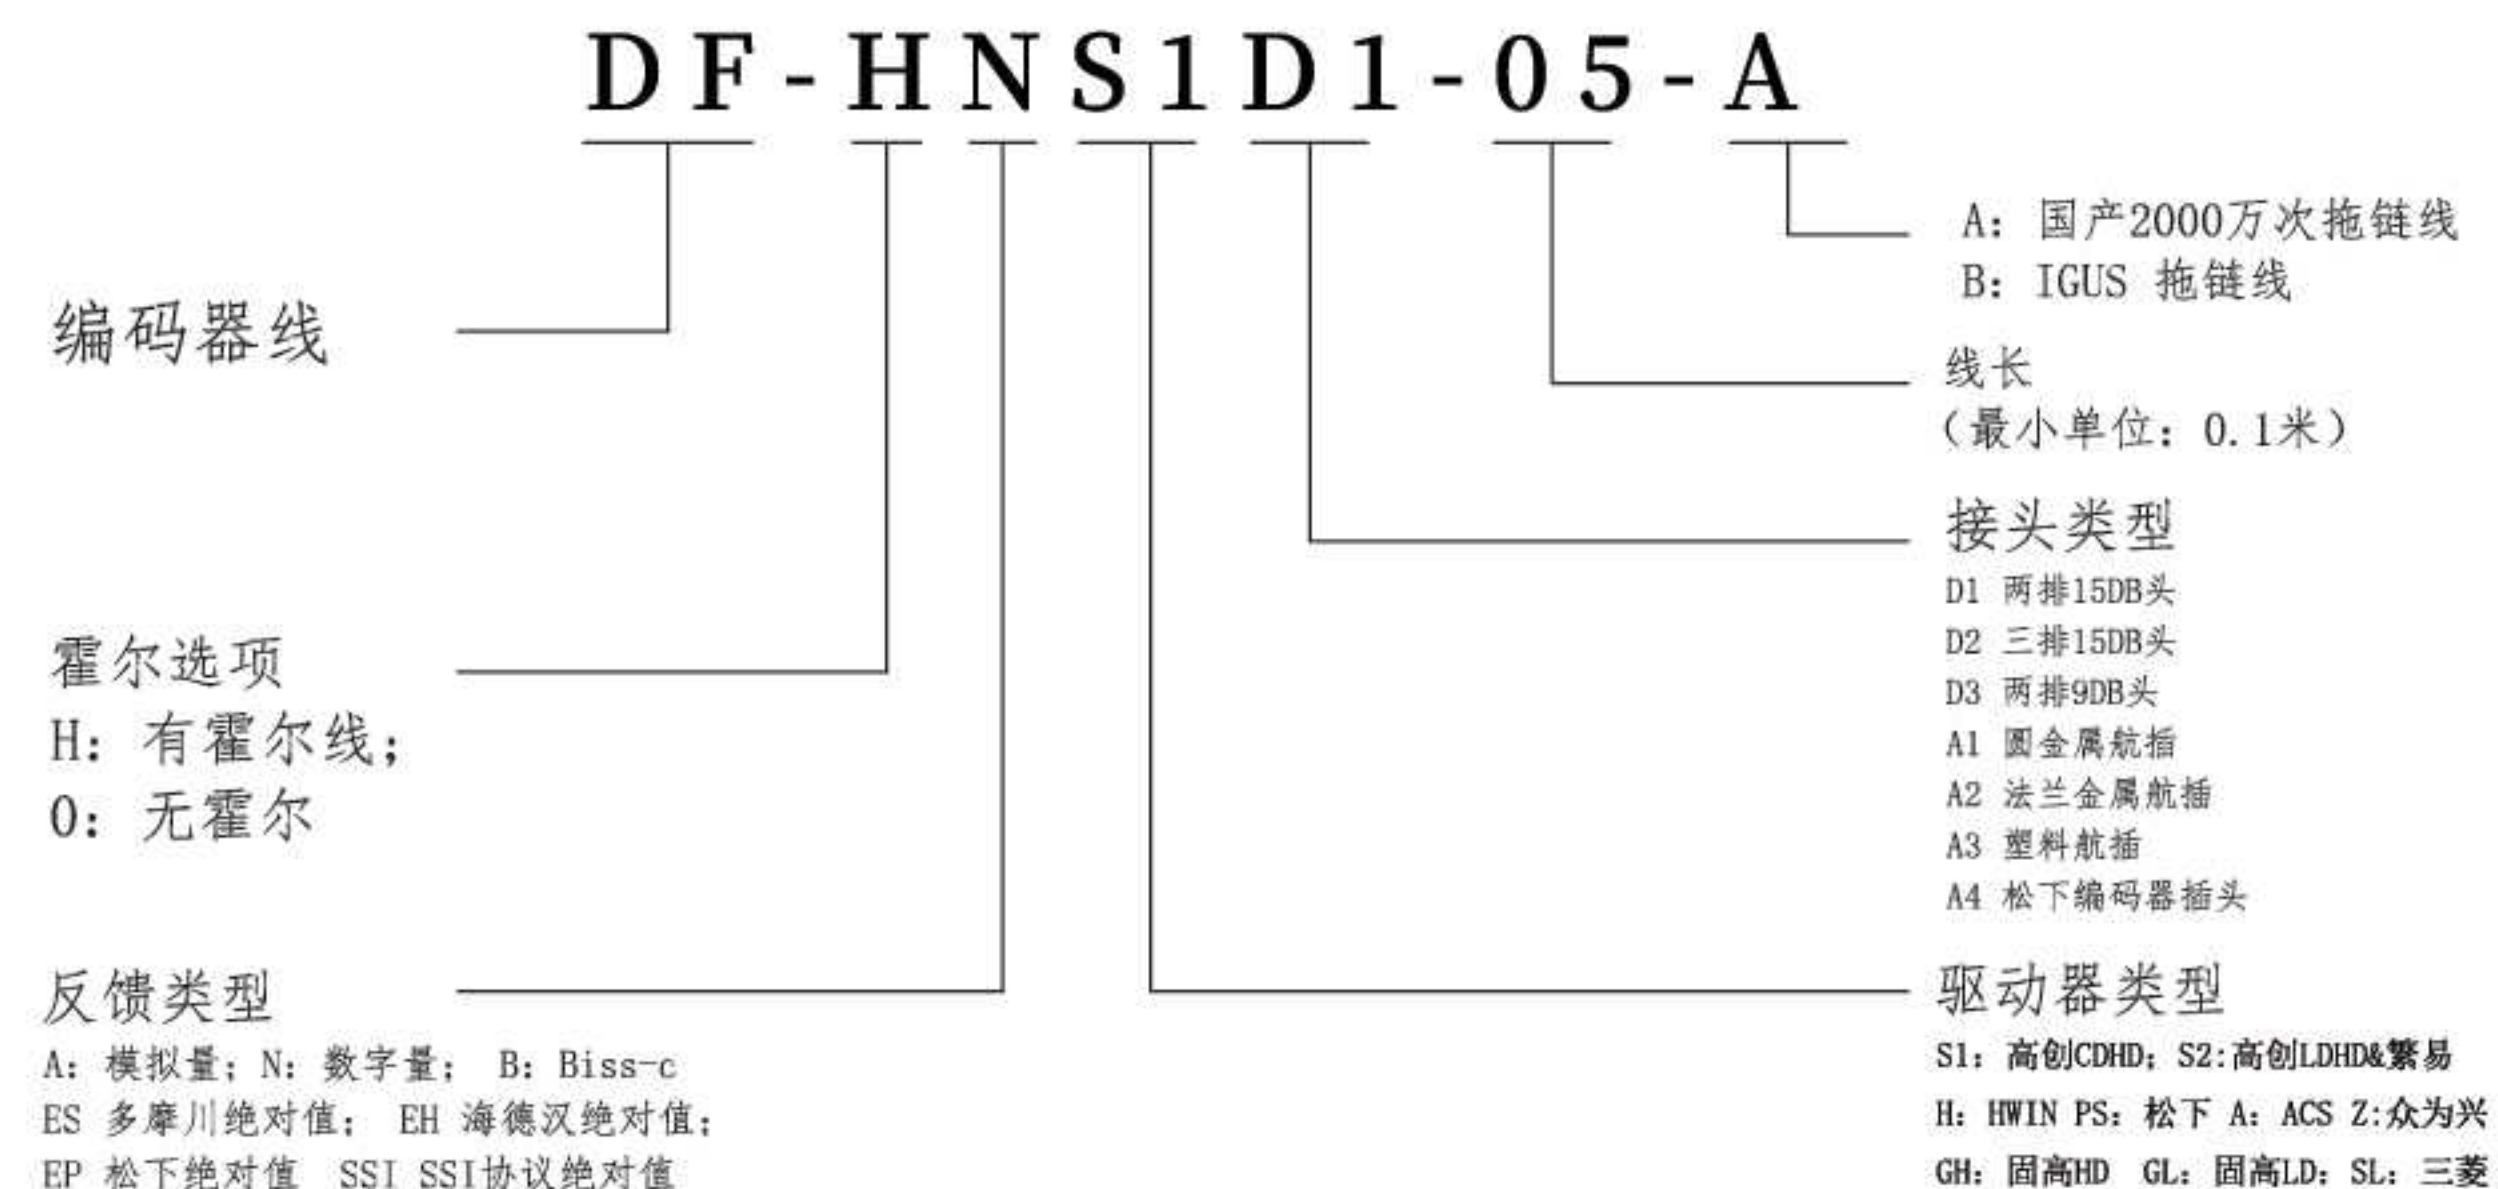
DF-HNS1D1-05-A

编码器线

霍尔选项
H：有霍尔线；
0：无霍尔

反馈类型
A：模拟量；N：数字量； B：Biss-c
ES 多摩川绝对值； EH 海德汉绝对值；
EP 松下绝对值 SSI SSI协议绝对值

A：国产2000万次拖链线
B：IGUS 拖链线

线长
（最小单位：0.1米）

接头类型
D1 两排15DB头
D2 三排15DB头
D3 两排9DB头
A1 圆金属航插
A2 法兰金属航插
A3 塑料航插
A4 松下编码器插头

驱动器类型
S1：高创CDHD；S2:高创LDHD&繁易
H：HWIN PS：松下 A：ACS Z:众为兴
GH：固高HD GL：固高LD；SL：三菱